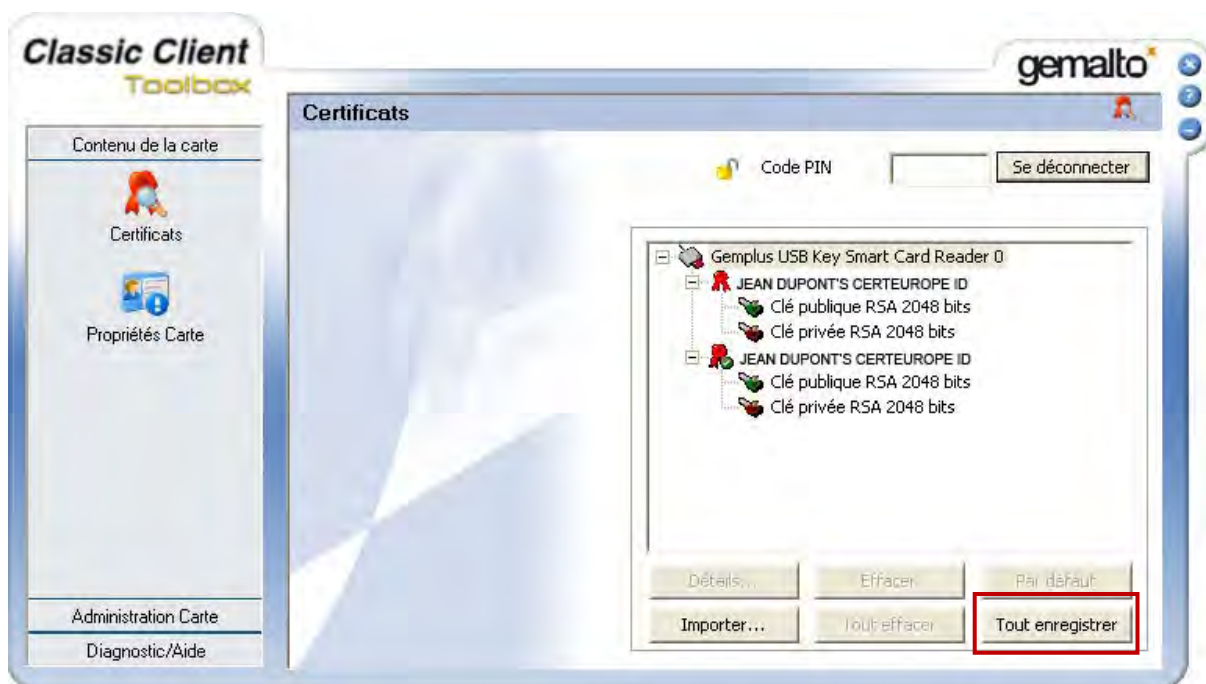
Classic Client
Toolbox

gemalto

Certificats

Contenu de la carte

Certificats

Propriétés Carte

Code PIN

Se déconnecter

Gemplus USB Key Smart Card Reader 0
JEAN DUPONT'S CERTEUROPE ID
Clé publique RSA 2048 bits
Clé privée RSA 2048 bits
JEAN DUPONT'S CERTEUROPE ID
Clé publique RSA 2048 bits
Clé privée RSA 2048 bits

Détails...
Effacer
Par défaut
Importer...
Tout effacer
Tout enregistrer

Administration Carte
Diagnostic/Aide